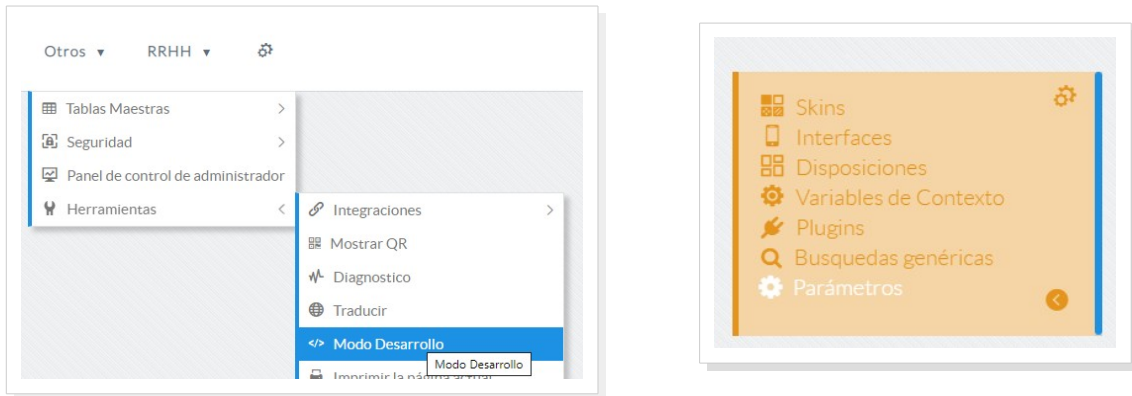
Otros ▾ RRHH ▾

Tablas Maestras >
Seguridad >
Panel de control de administrador
Herramientas <

Integraciones >
Mostrar QR
Diagnostico
Traducir
</> Modo Desarrollo
Modo Desarrollo
Imprimir la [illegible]

Skins
Interfaces
Disposiciones
Variables de Contexto
Plugins
Busquedas genéricas
Parámetros